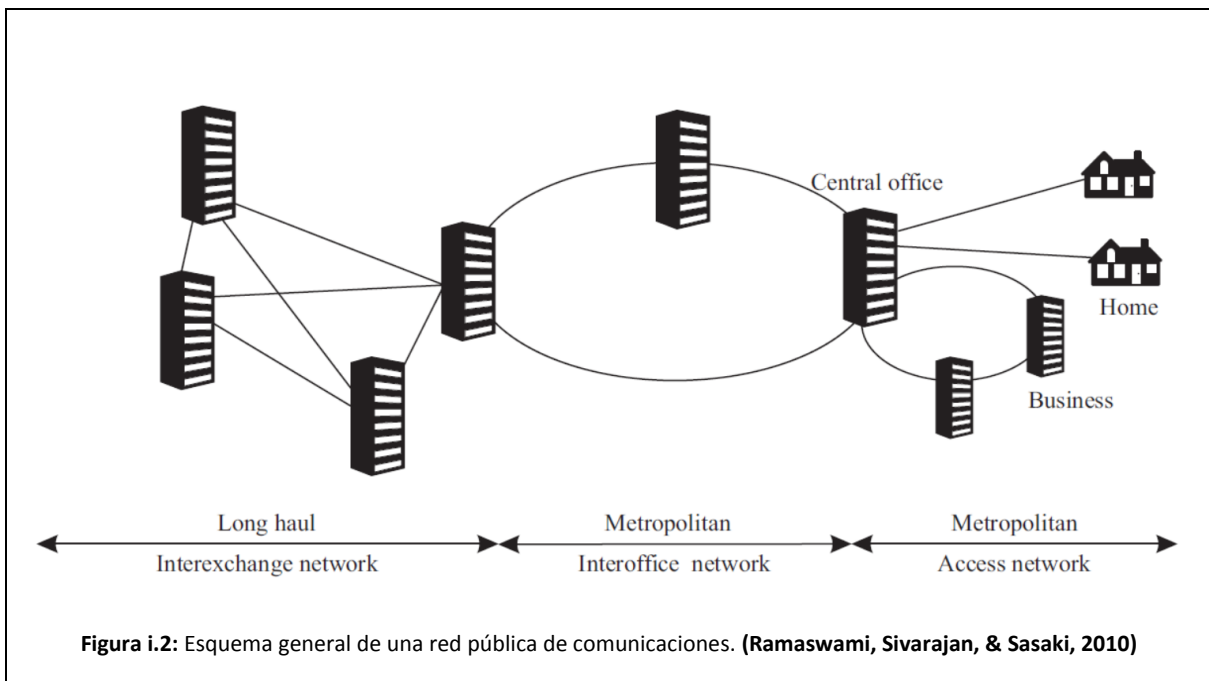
Central office

Home

Business

Long haul

Interexchange network

Metropolitan

Interoffice network

Metropolitan

Access network

**Figura i.2:** Esquema general de una red pública de comunicaciones. **(Ramaswami, Sivarajan, & Sasaki, 2010)**